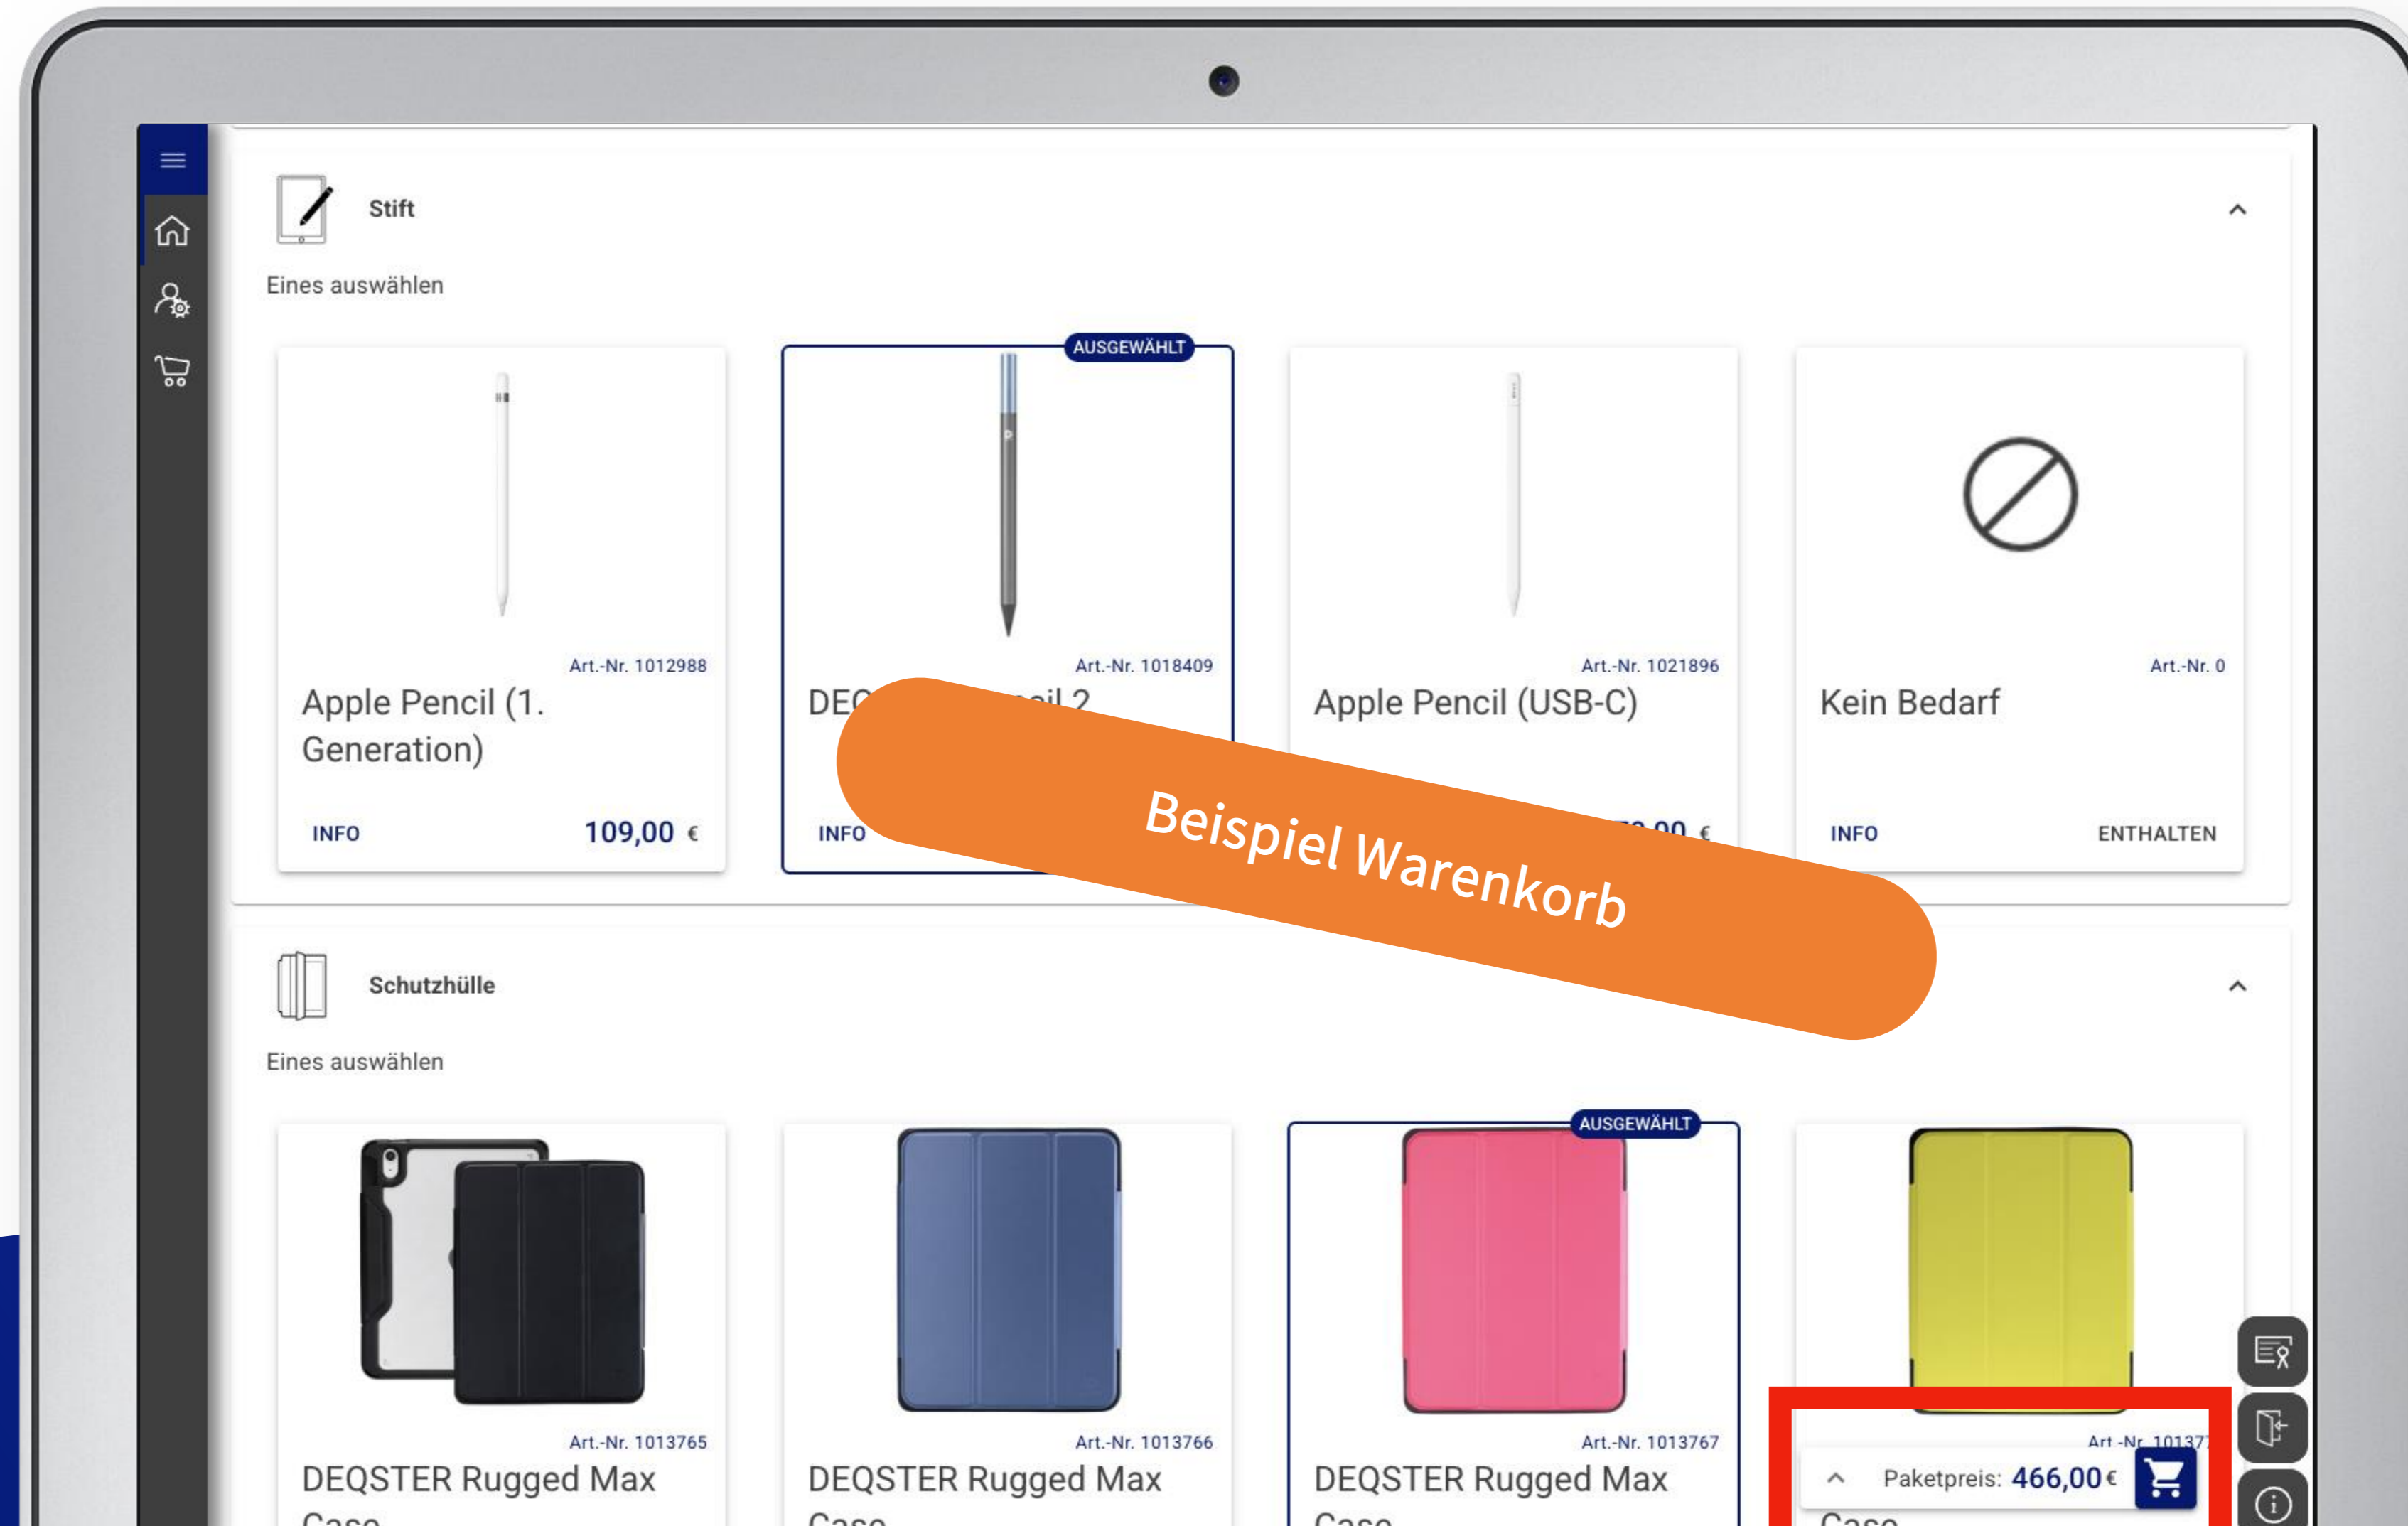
Stift

Eines auswählen

Art.-Nr. 1012988
Apple Pencil (1. Generation)
INFO 109,00 €

AUSGEWÄHLT
Art.-Nr. 1018409
DE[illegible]il 2
INFO

Art.-Nr. 1021896
Apple Pencil (USB-C)
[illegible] €

Art.-Nr. 0
Kein Bedarf
INFO ENTHALTEN

Beispiel Warenkorb

Schutzhülle

Eines auswählen

Art.-Nr. 1013765
DEQSTER Rugged Max Case

Art.-Nr. 1013766
DEQSTER Rugged Max Case

AUSGEWÄHLT
Art.-Nr. 1013767
DEQSTER Rugged Max Case

Art.-Nr. 10137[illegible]
Case

Paketpreis: 466,00 €